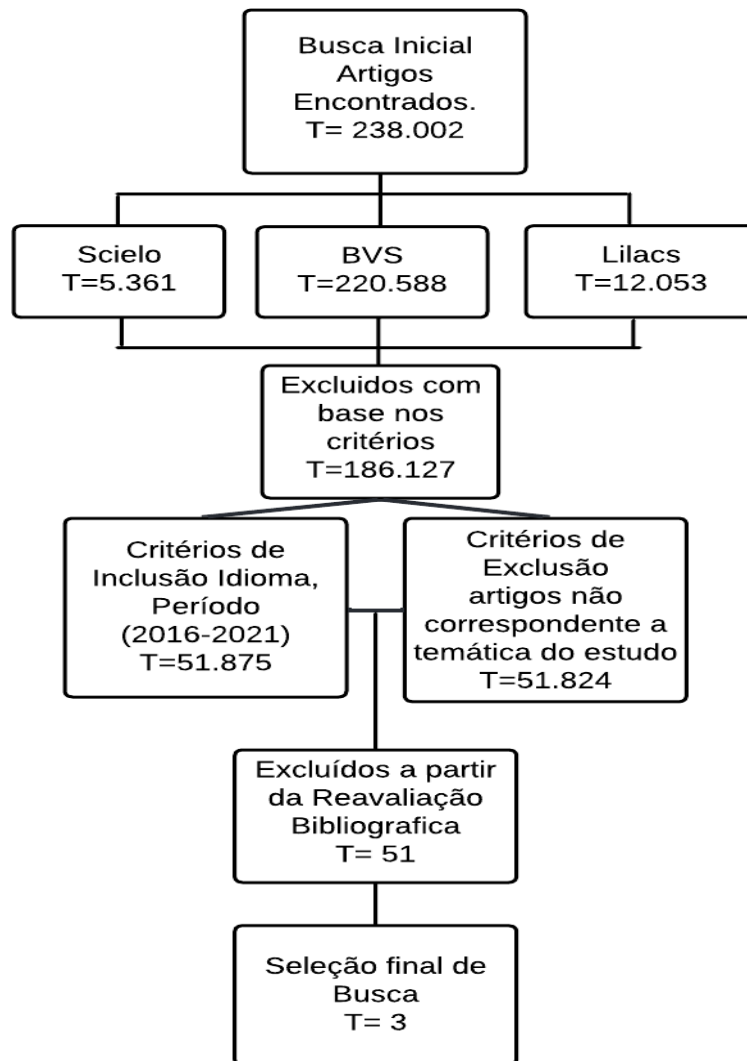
Busca Inicial
Artigos
Encontrados.
T= 238.002

Scielo
T=5.361

BVS
T=220.588

Lilacs
T=12.053

Excluidos com base nos critérios
T=186.127

Critérios de Inclusão Idioma, Período (2016-2021)
T=51.875

Critérios de Exclusão artigos não correspondente a temática do estudo
T=51.824

Excluídos a partir da Reavaliação Bibliografica
T= 51

Seleção final de Busca
T= 3